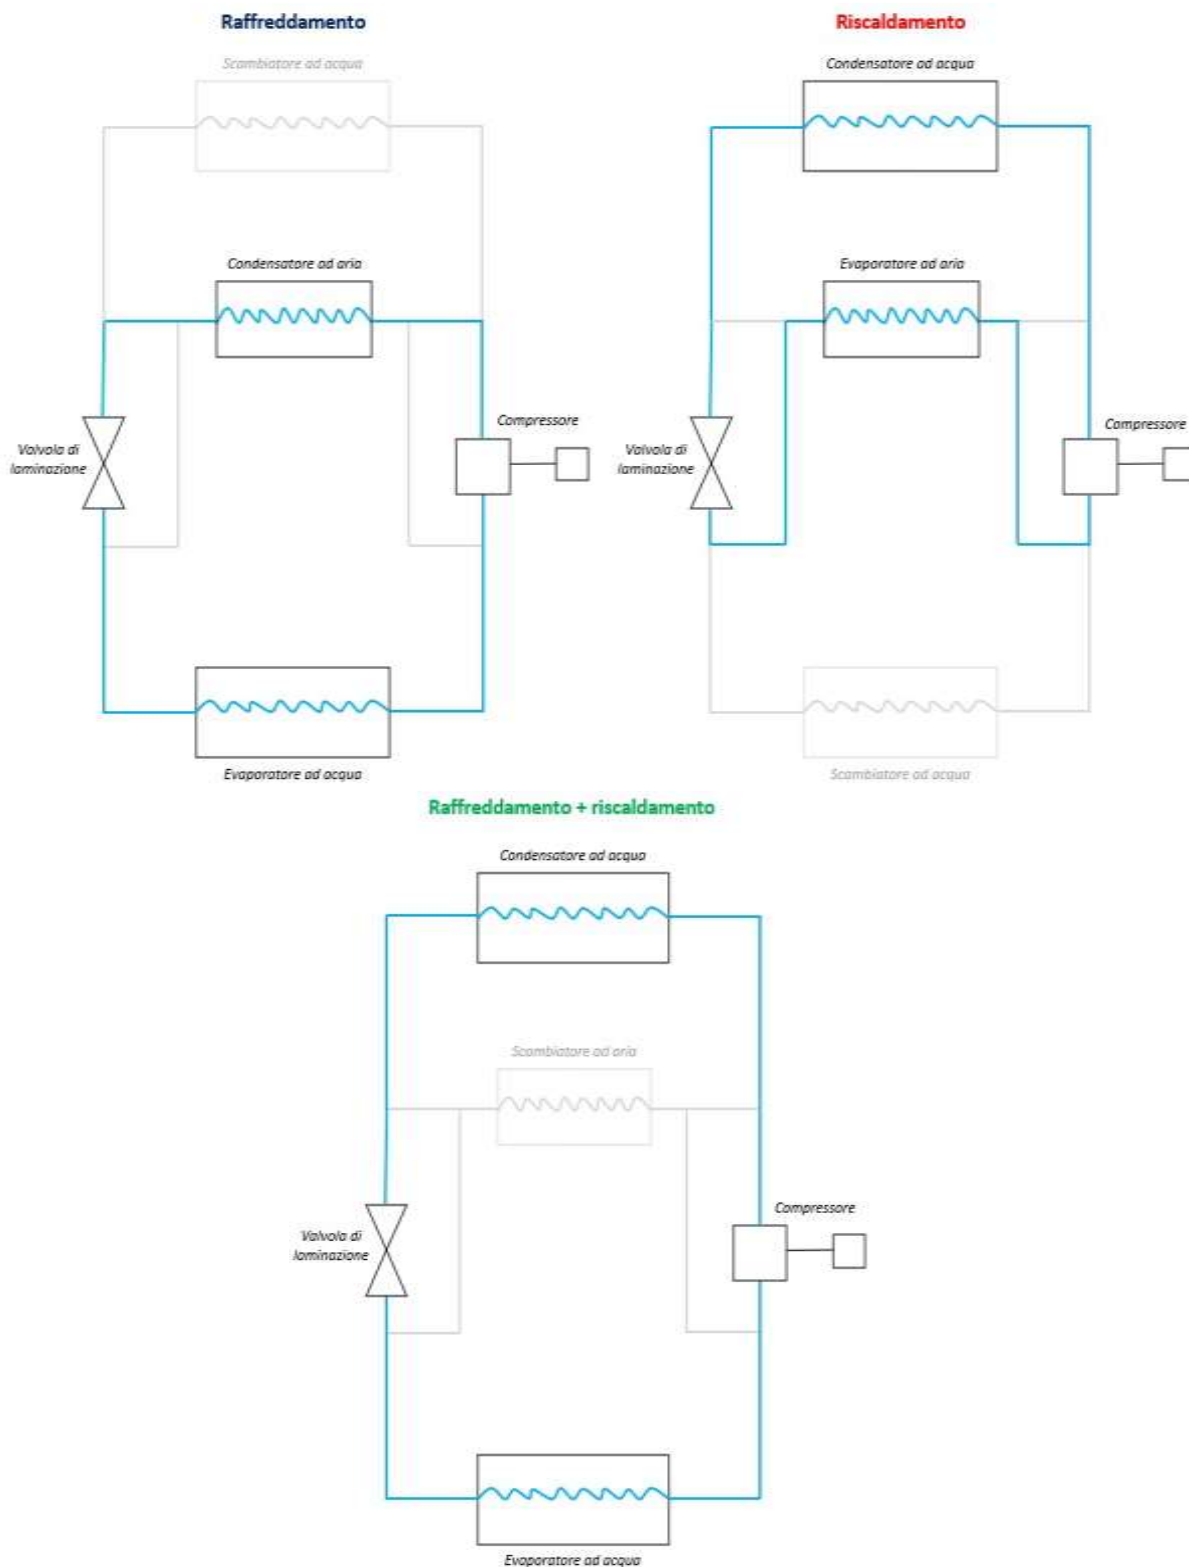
Raffreddamento

Scambiatore ad acqua

Condensatore ad aria

Valvola di laminazione

Compressore

Evaporatore ad acqua

Riscaldamento

Condensatore ad acqua

Evaporatore ad aria

Valvola di laminazione

Compressore

Scambiatore ad acqua

Raffreddamento + riscaldamento

Condensatore ad acqua

Scambiatore ad aria

Valvola di laminazione

Compressore

Evaporatore ad acqua